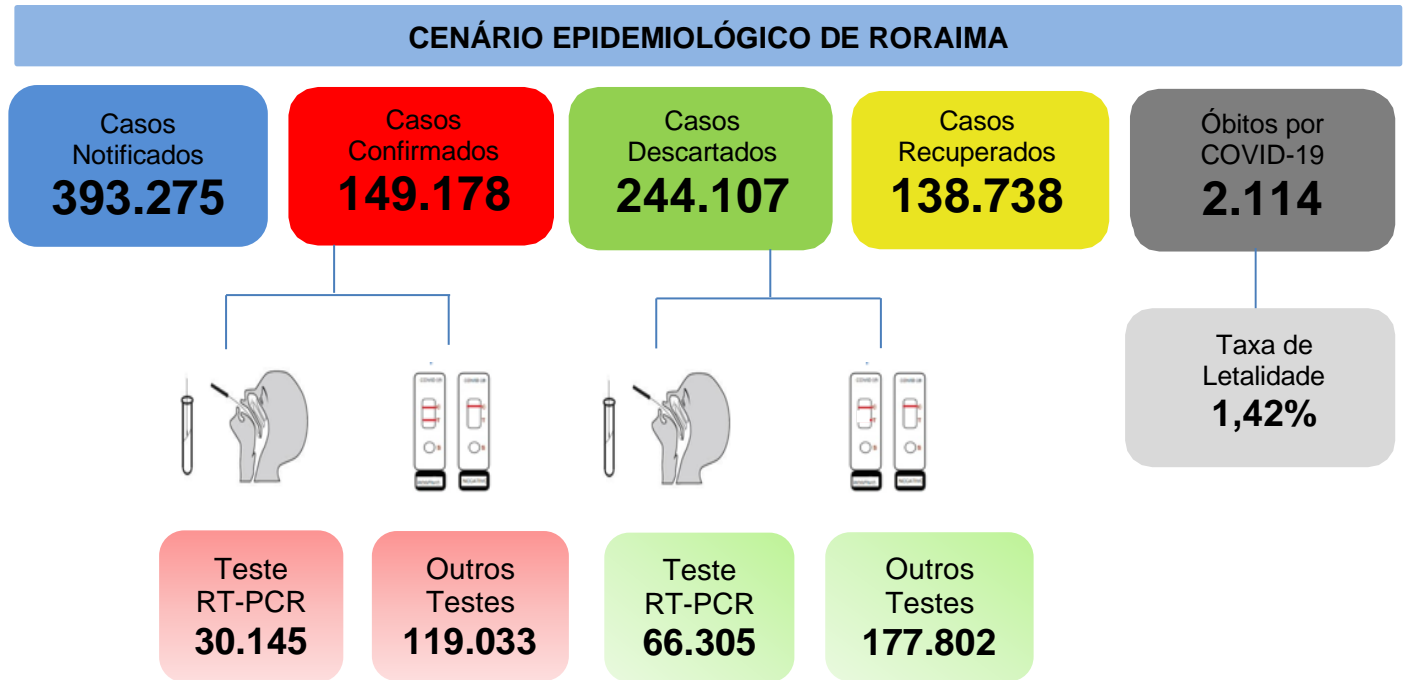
CENÁRIO EPIDEMIOLÓGICO DE RORAIMA

Casos Notificados
393.275

Casos Confirmados
149.178

Casos Descartados
244.107

Casos Recuperados
138.738

Óbitos por COVID-19
2.114

Taxa de Letalidade
1,42%

COVID-19 COVID-19

POSITIVO NEGATIVO

COVID-19 COVID-19

POSITIVO NEGATIVO

Teste RT-PCR
30.145

Outros Testes
119.033

Teste RT-PCR
66.305

Outros Testes
177.802